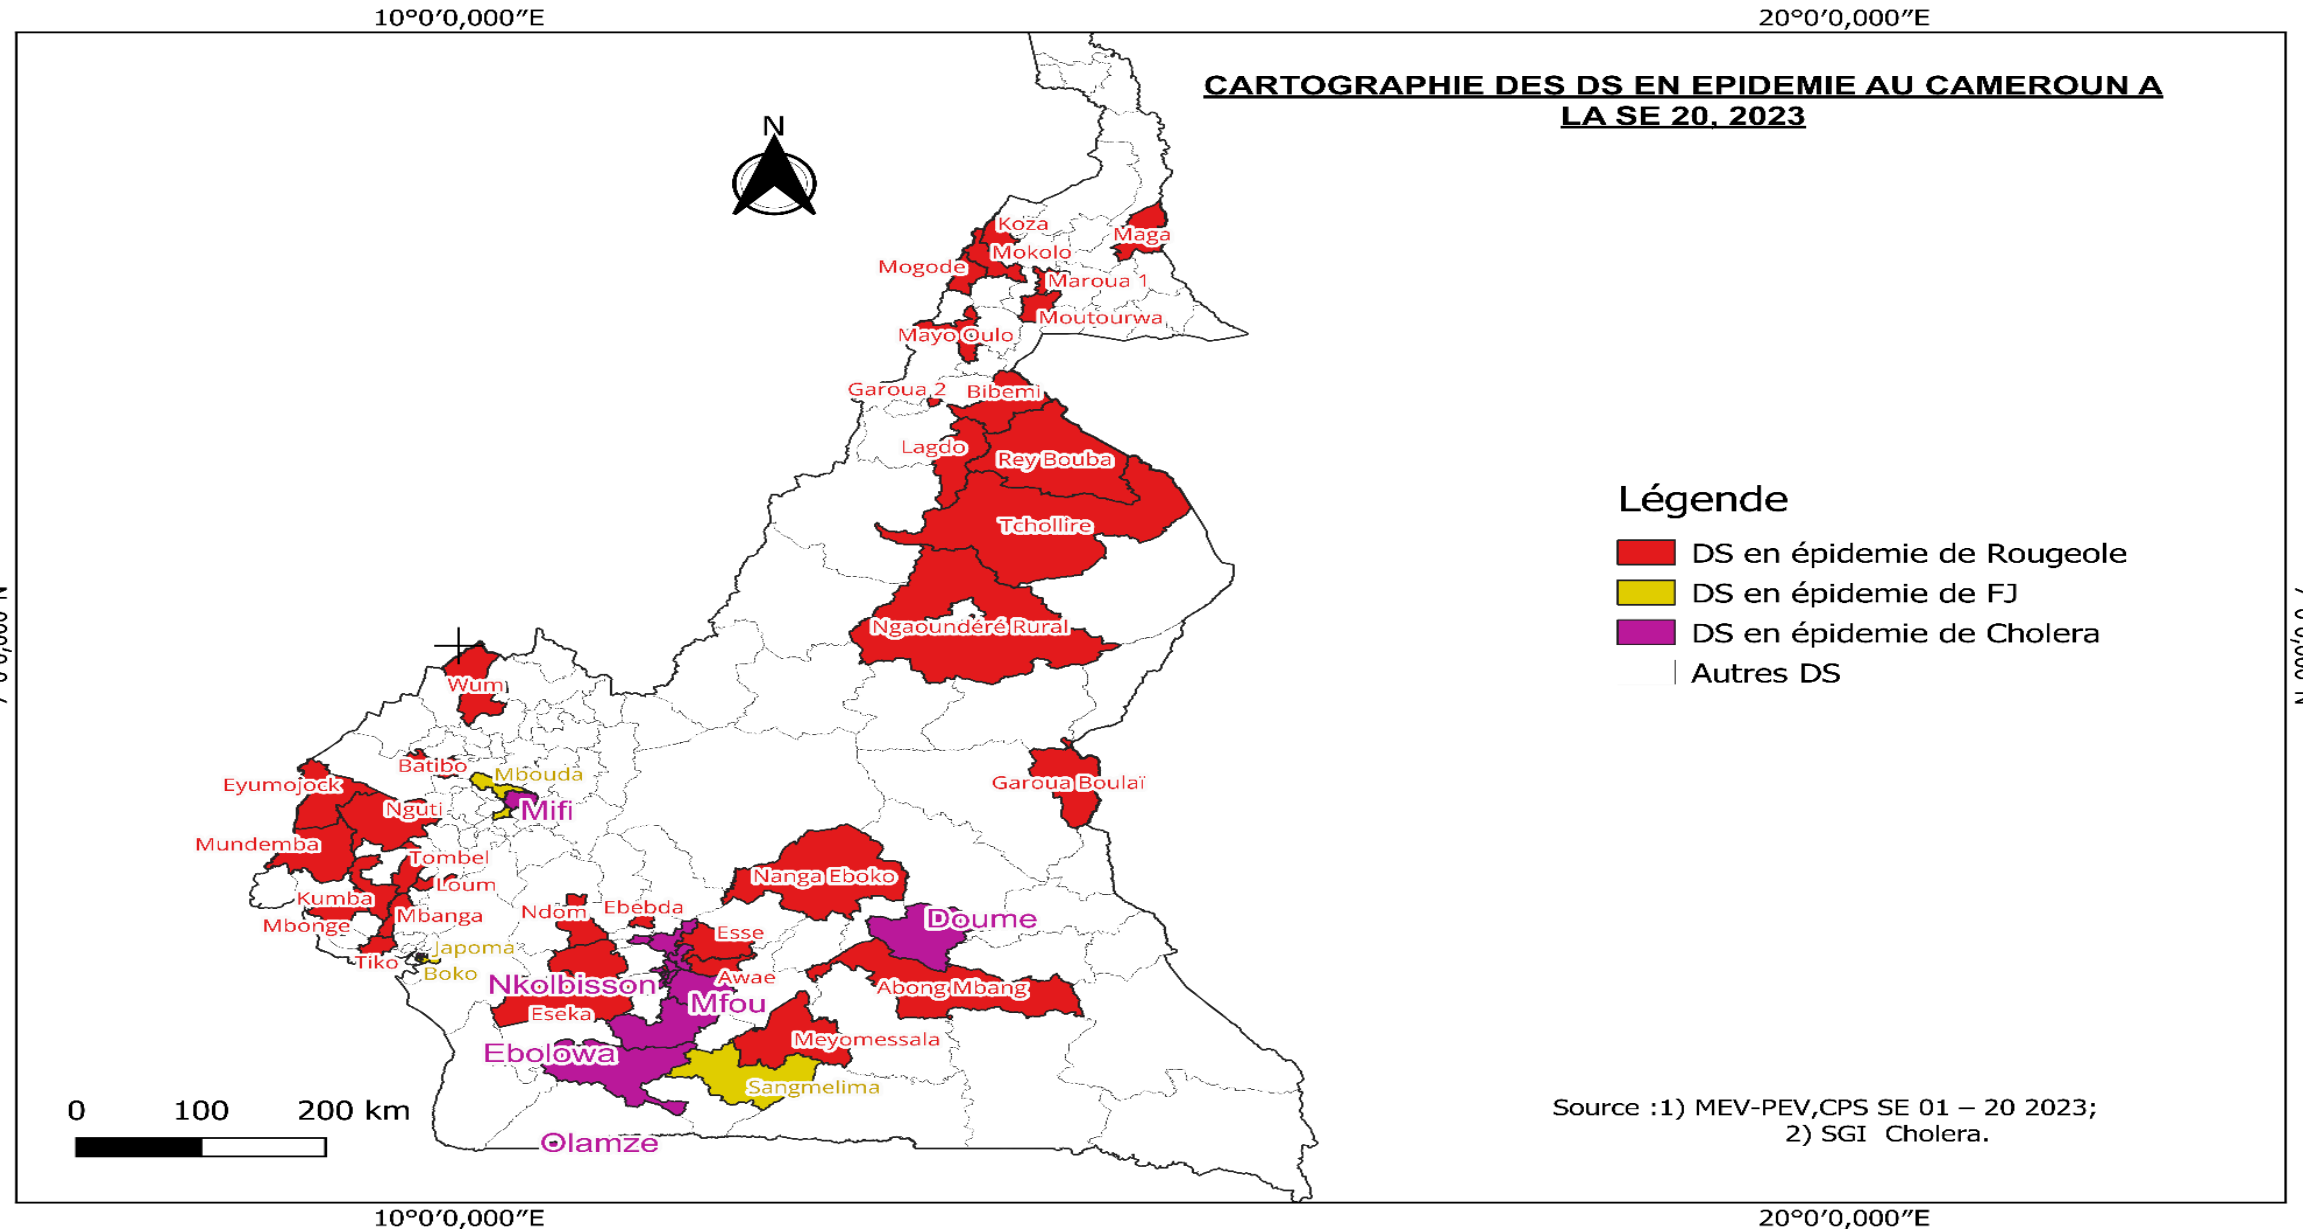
10°0'0,000"E
20°0'0,000"E

CARTOGRAPHIE DES DS EN EPIDEMIE AU CAMEROUN A LA SE 20, 2023

N

Koza
Maga
Mokolo
Mogode
Maroua 1
Moutourwa
Mayo Oulo
Garoua 2
Bibemi
Lagdo
Rey Bouba
Tchollire
Ngaoundéré Rural
Wum
Batibo
Mbouda
Eyumojock
Nguti
Mifi
Mundemba
Tombel
Loum
Kumba
Mbanga
Mbonge
Tiko
Japoma
Boko
Ndom
Ebebda
Esse
Nanga Eboko
Doume
Awae
Nkolbisson
Mfou
Abong Mbang
Eseka
Meyomessala
Ebolowa
Sangmelima
Olamze
Garoua Boulaï

Légende
DS en épidemie de Rougeole
DS en épidemie de FJ
DS en épidemie de Cholera
Autres DS

0 100 200 km

Source :1) MEV-PEV,CPS SE 01 – 20 2023;
2) SGI Cholera.

10°0'0,000"E
20°0'0,000"E
7°0'0,000"N
7°0'0,000"N